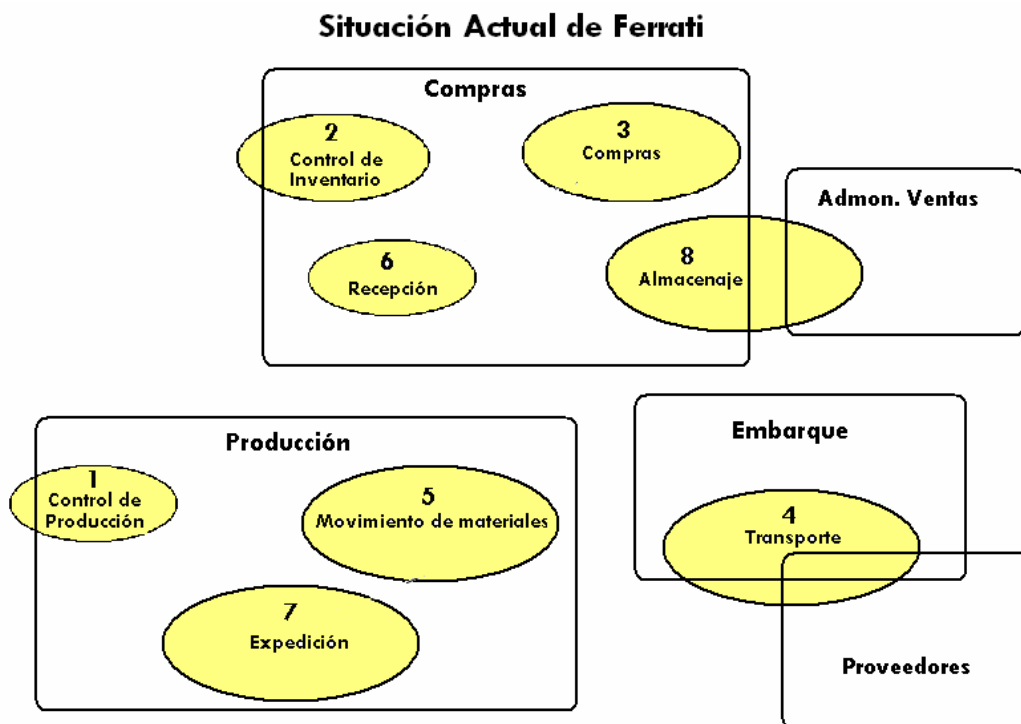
Situación Actual de Ferrati

Compras

2
Control de Inventario

3
Compras

6
Recepción

8
Almacenaje

Admon. Ventas

Producción

1
Control de Producción

5
Movimiento de materiales

7
Expedición

Embarque

4
Transporte

Proveedores